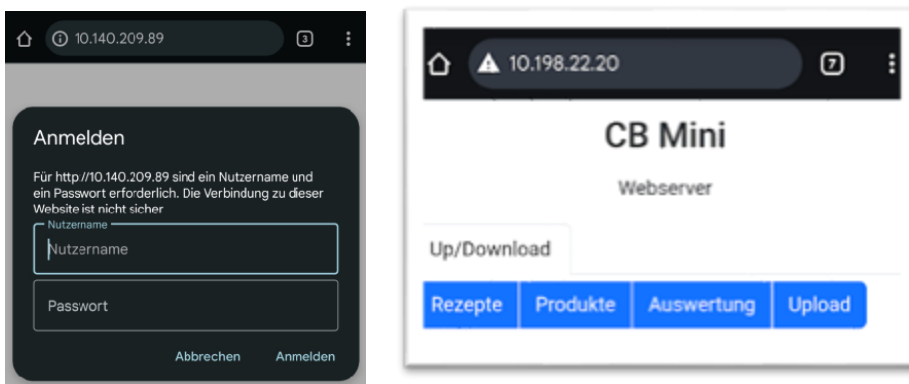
10.140.209.89

3

Anmelden

Für http//10.140.209.89 sind ein Nutzername und ein Passwort erforderlich. Die Verbindung zu dieser Website ist nicht sicher

Nutzername

Nutzername

Passwort

Abbrechen Anmelden

10.198.22.20

7

CB Mini

Webserver

Up/Download

Rezepte Produkte Auswertung Upload